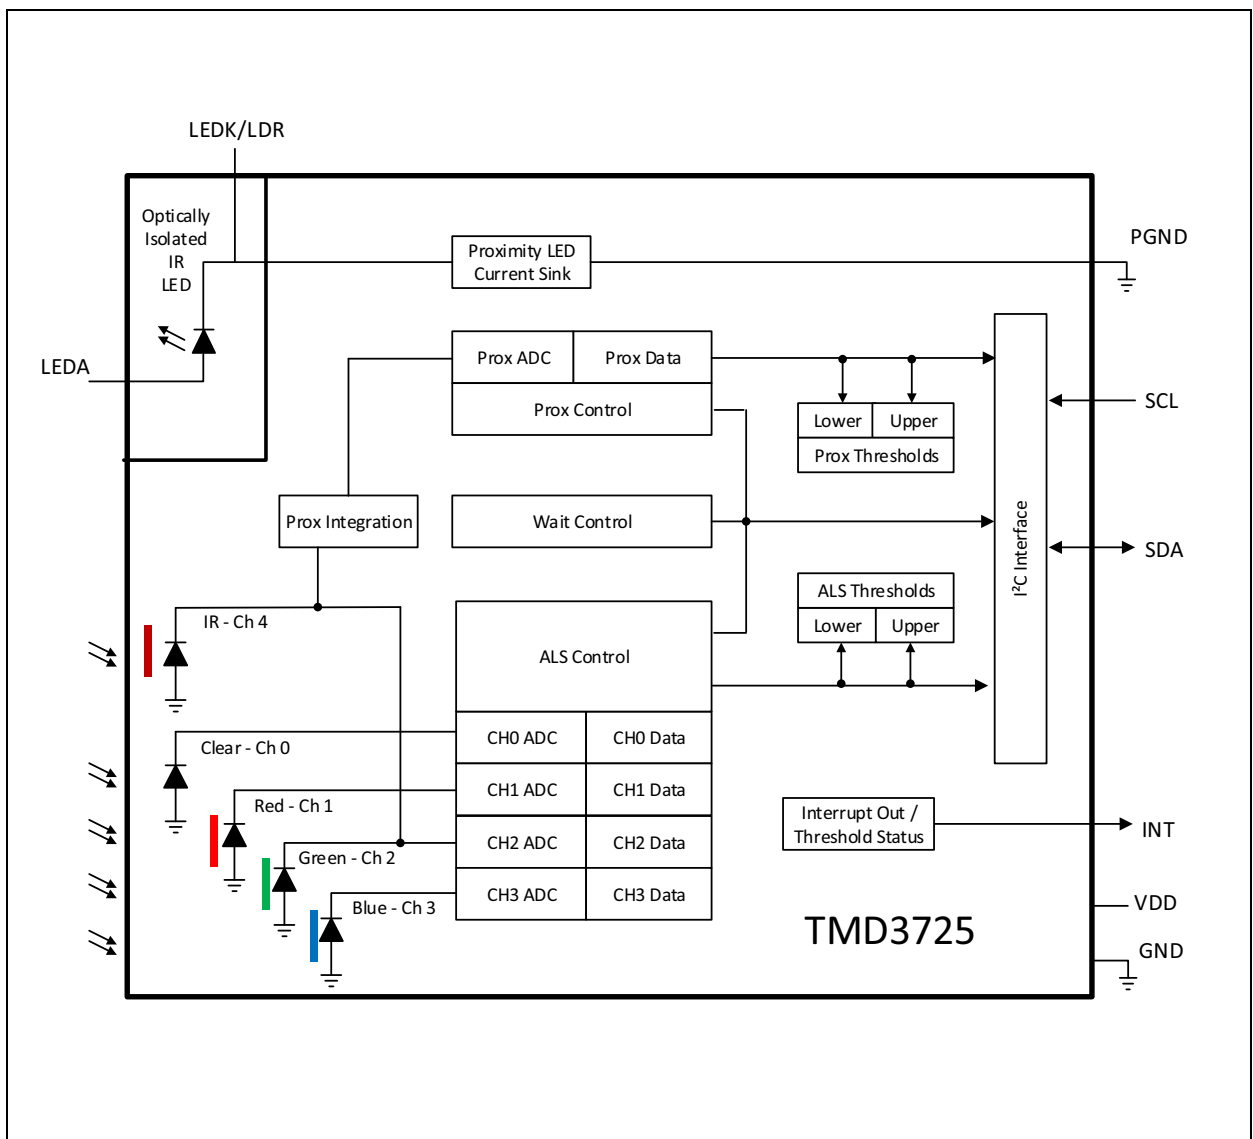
LEDK/LDR

Optically Isolated IR LED

Proximity LED Current Sink

PGND

LEDA

Prox ADC

Prox Data

Prox Control

Lower

Upper

Prox Thresholds

SCL

Prox Integration

Wait Control

I²C Interface

SDA

IR - Ch 4

ALS Thresholds

Lower

Upper

ALS Control

Clear - Ch 0

CH0 ADC

CH0 Data

Red - Ch 1

CH1 ADC

CH1 Data

Interrupt Out / Threshold Status

INT

Green - Ch 2

CH2 ADC

CH2 Data

Blue - Ch 3

CH3 ADC

CH3 Data

VDD

TMD3725

GND